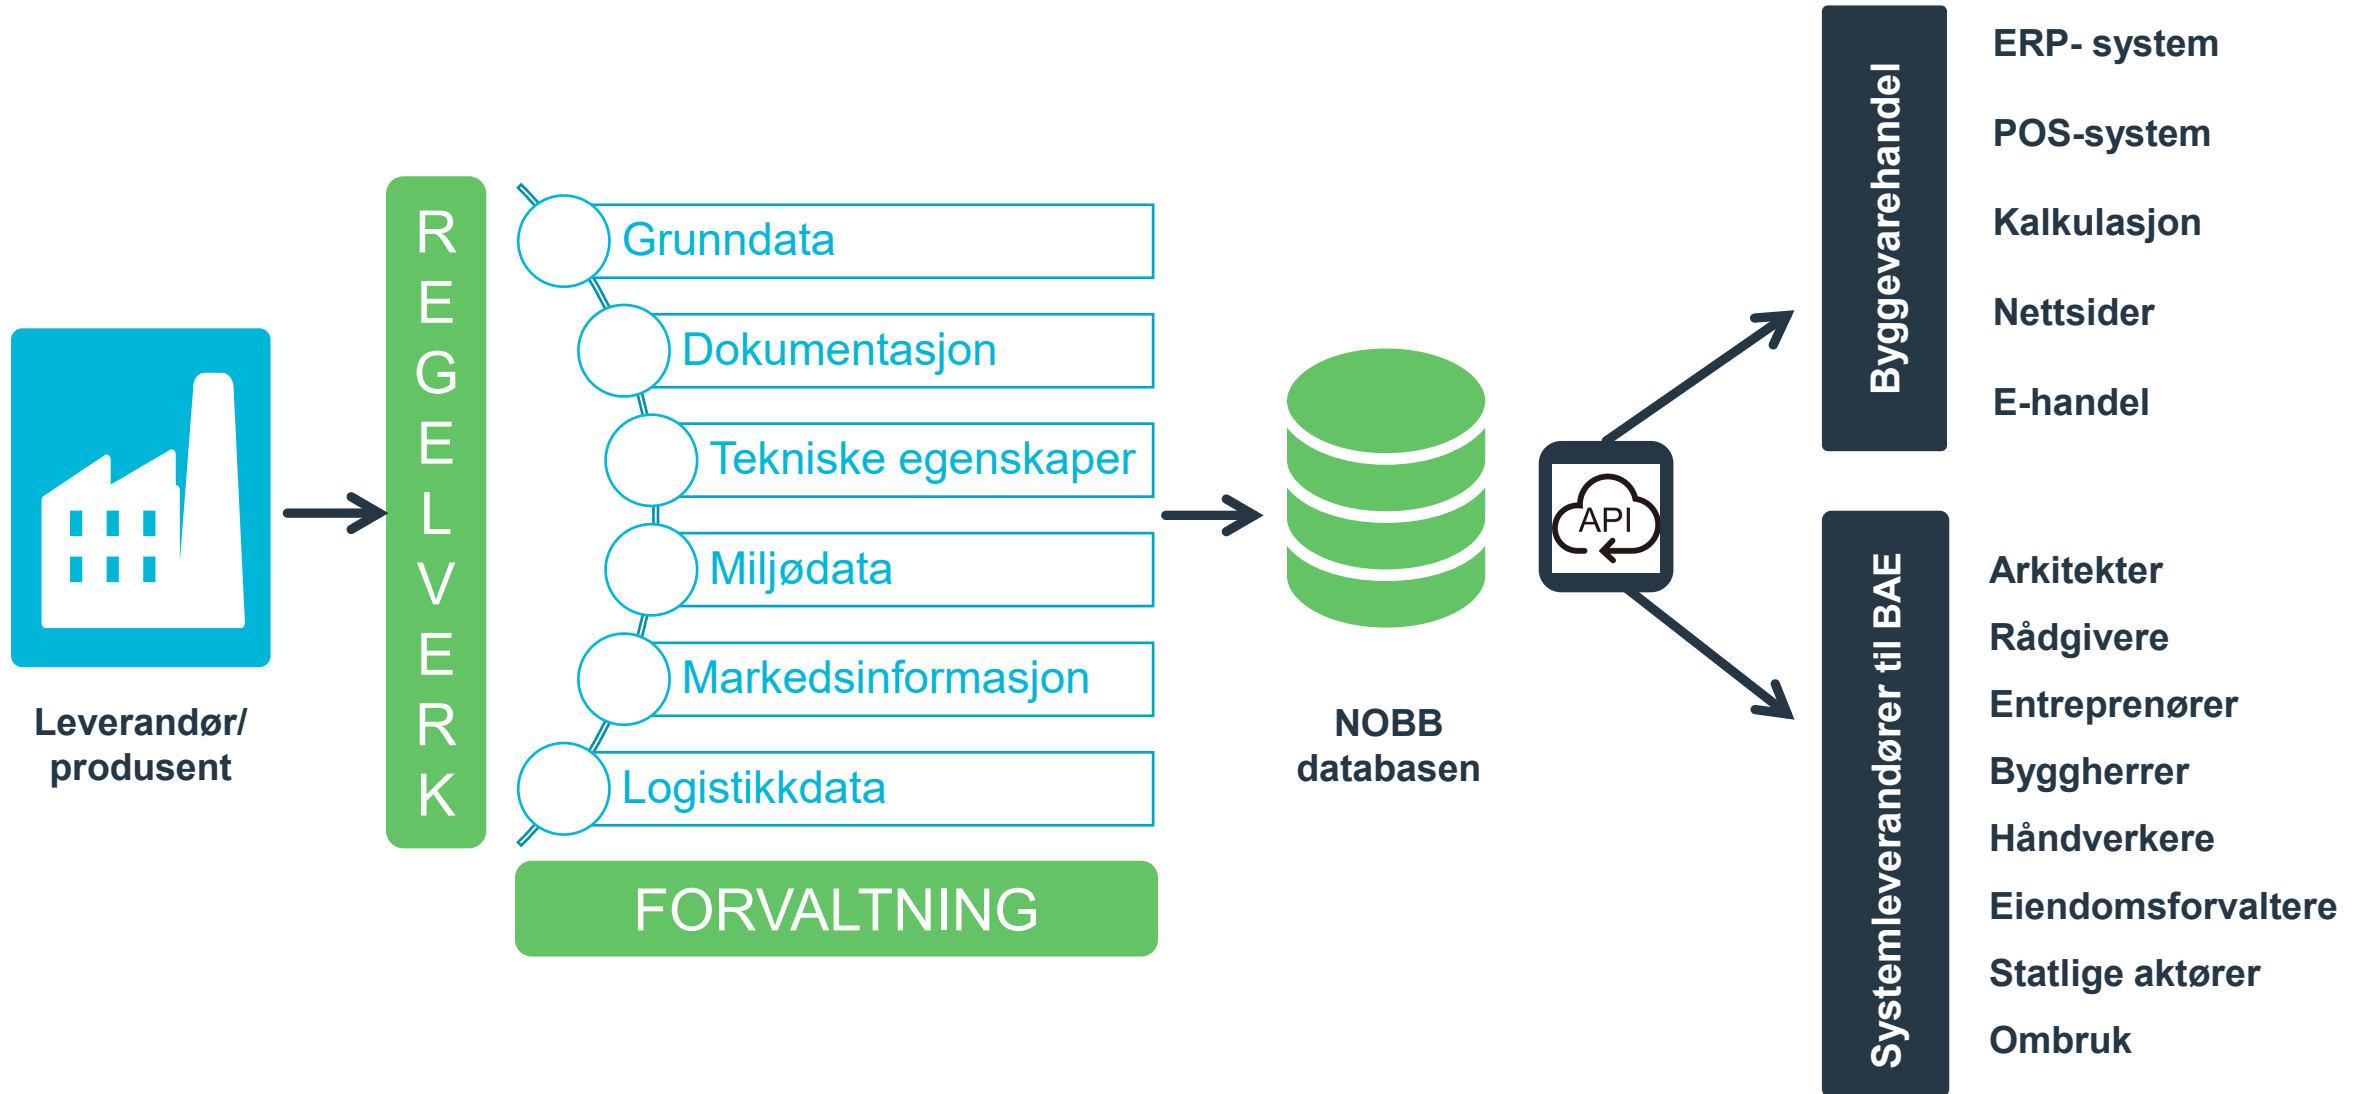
Leverandør/ produsent

REGELVERK

Grunndata
Dokumentasjon
Tekniske egenskaper
Miljødata
Markedsinformasjon
Logistikkdata

FORVALTNING

NOBB databasen

API

Byggevarehandel

ERP- system
POS-system
Kalkulasjon
Nettsider
E-handel

Systemleverandører til BAE

Arkitekter
Rådgivere
Entreprenører
Byggherrer
Håndverkere
Eiendomsforvaltere
Statlige aktører
Ombruk